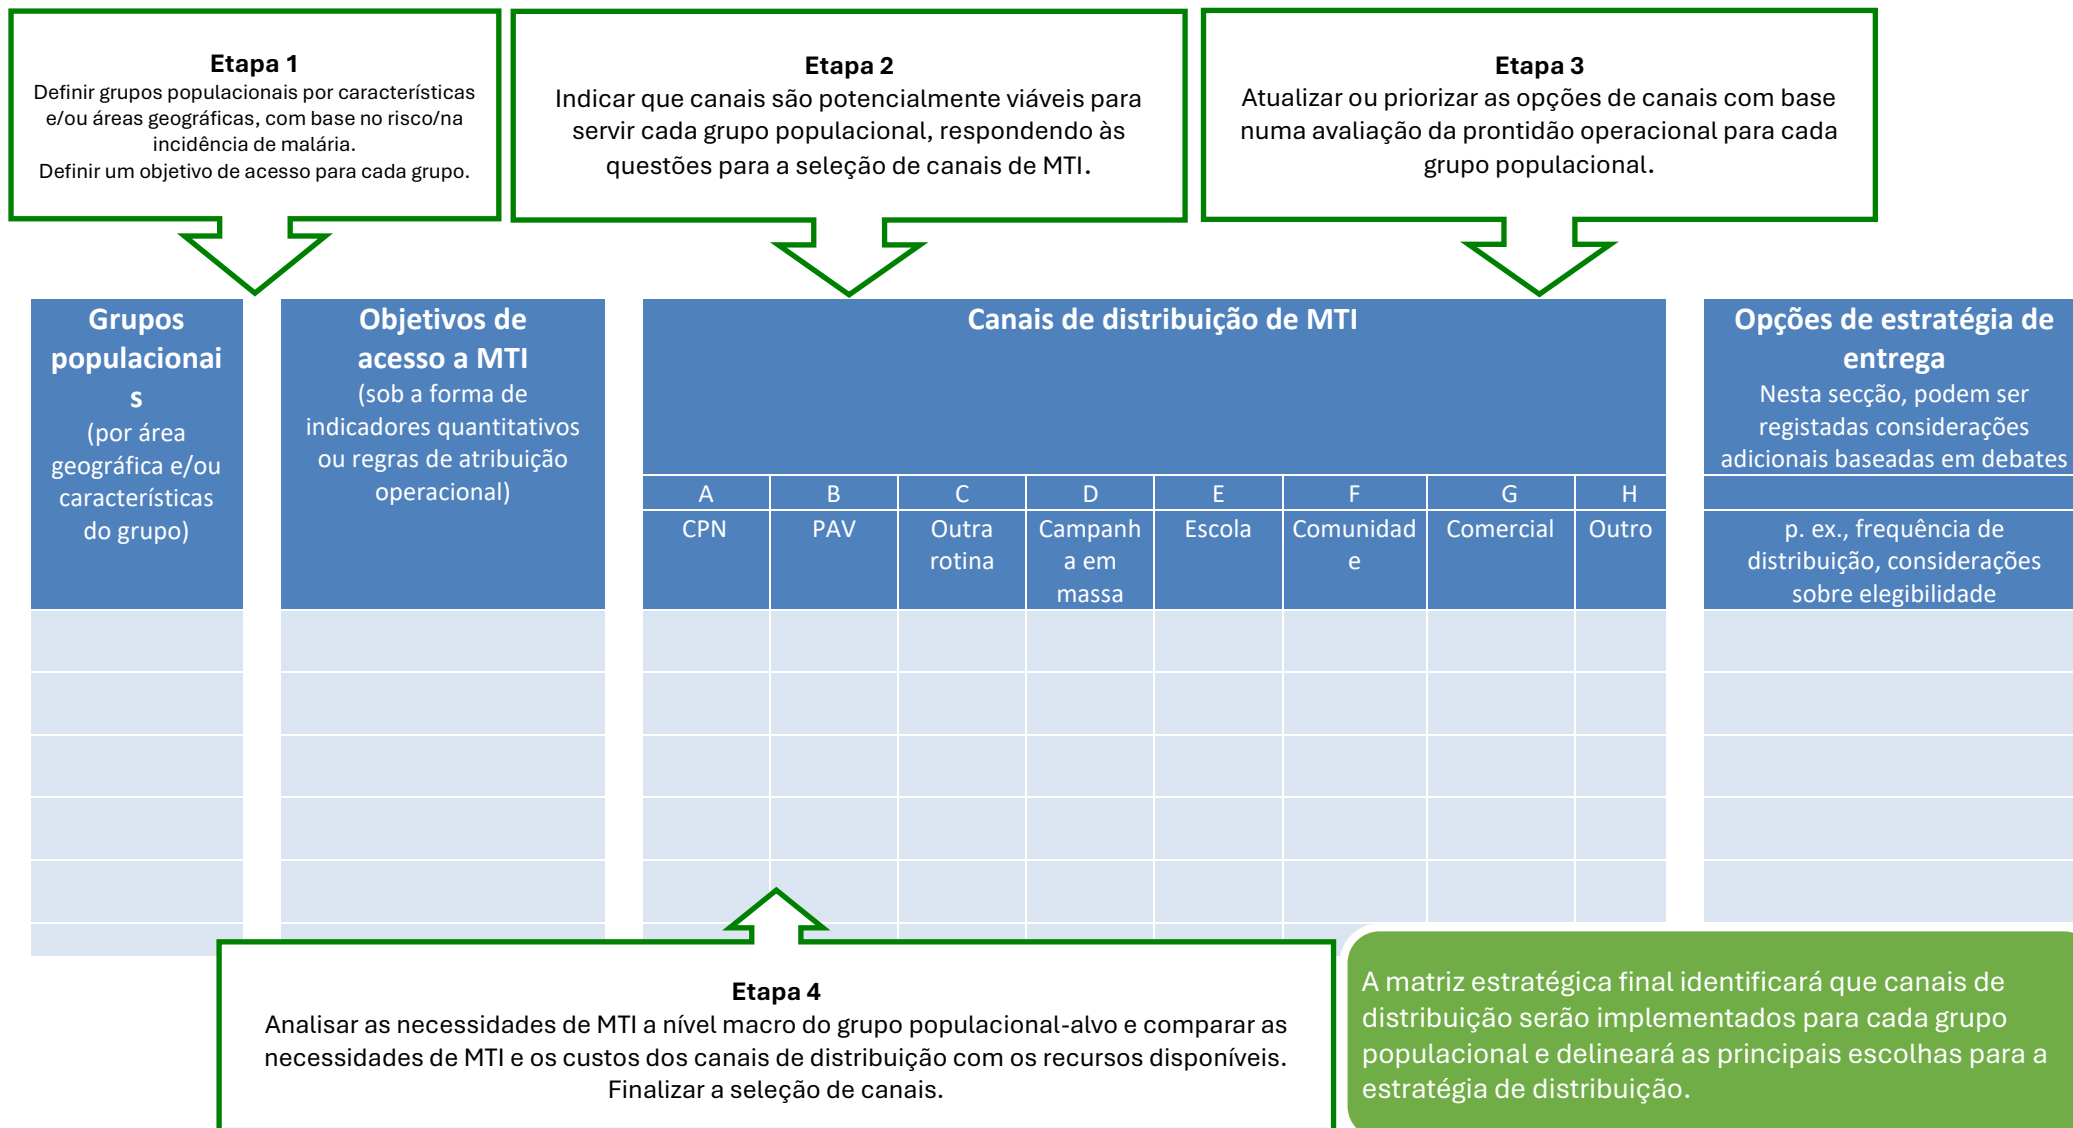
**Etapa 1**
Definir grupos populacionais por características e/ou áreas geográficas, com base no risco/na incidência de malária.
Definir um objetivo de acesso para cada grupo.

**Etapa 2**
Indicar que canais são potencialmente viáveis para servir cada grupo populacional, respondendo às questões para a seleção de canais de MTI.

**Etapa 3**
Atualizar ou priorizar as opções de canais com base numa avaliação da prontidão operacional para cada grupo populacional.

| Grupos populacionais (por área geográfica e/ou características do grupo) | Objetivos de acesso a MTI (sob a forma de indicadores quantitativos ou regras de atribuição operacional) | Canais de distribuição de MTI | | | | | | | | Opções de estratégia de entrega Nesta secção, podem ser registadas considerações adicionais baseadas em debates |
|---|---|---|---|---|---|---|---|---|---|---|
| | | A | B | C | D | E | F | G | H | |
| | | CPN | PAV | Outra rotina | Campanha em massa | Escola | Comunidade | Comercial | Outro | p. ex., frequência de distribuição, considerações sobre elegibilidade |
| | | | | | | | | | | |
| | | | | | | | | | | |
| | | | | | | | | | | |
| | | | | | | | | | | |
| | | | | | | | | | | |

**Etapa 4**
Analisar as necessidades de MTI a nível macro do grupo populacional-alvo e comparar as necessidades de MTI e os custos dos canais de distribuição com os recursos disponíveis.
Finalizar a seleção de canais.

A matriz estratégica final identificará que canais de distribuição serão implementados para cada grupo populacional e delineará as principais escolhas para a estratégia de distribuição.